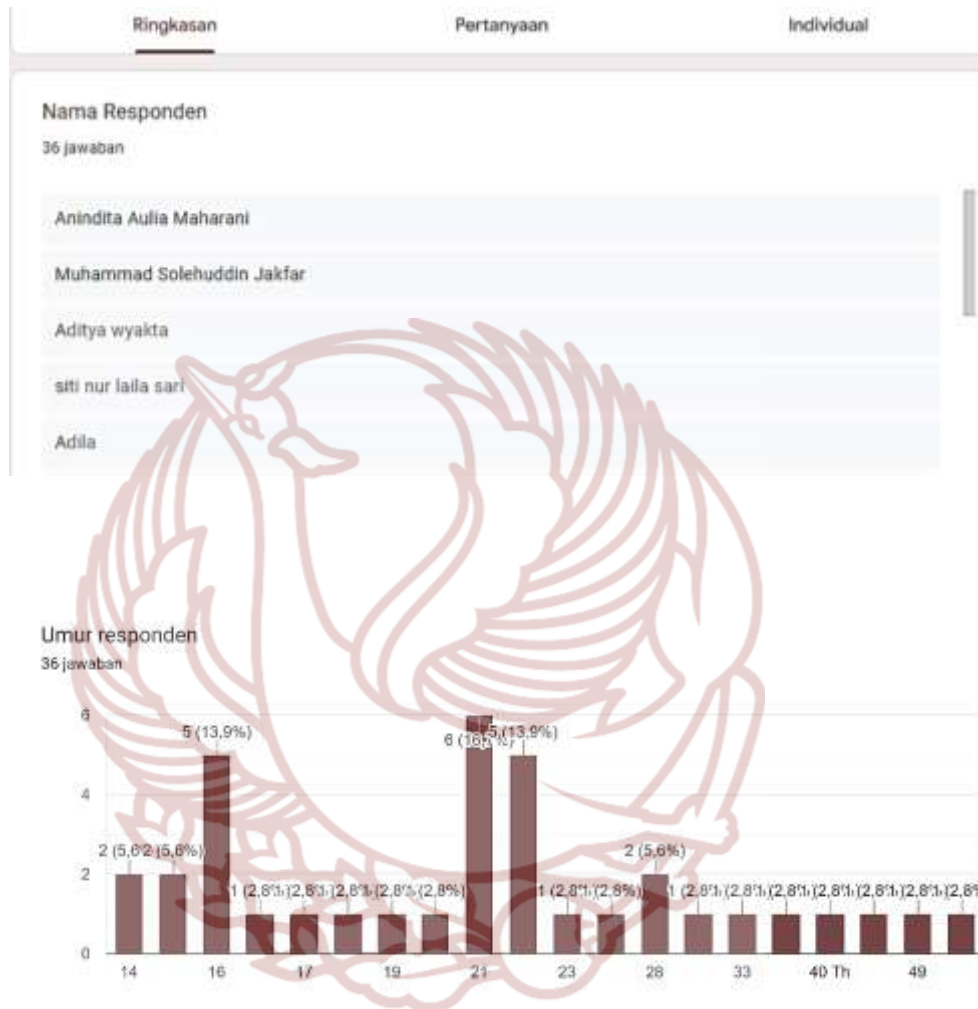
Ringkasan Pertanyaan Individual

Nama Responden
36 jawaban

Anindita Aulia Maharani
Muhammad Solehuddin Jakfar
Aditya wyakta
siti nur laila sari
Adila

Umur responden
36 jawaban

6
4
2
0

2 (5,6 2 (5,6%) 5 (13,9%) 1 (2,8% 1 (2,8% 1 (2,8% 1 (2,8% 1 (2,8%) 6 (16,7%) 5 (13,9%) 1 (2,8% 1 (2,8%) 2 (5,6%) 1 (2,8% 1 (2,8% 1 (2,8% 1 (2,8% 1 (2,8% 1 (2,8% 1 (2,8%

14 16 17 19 21 23 28 33 40 Th 49